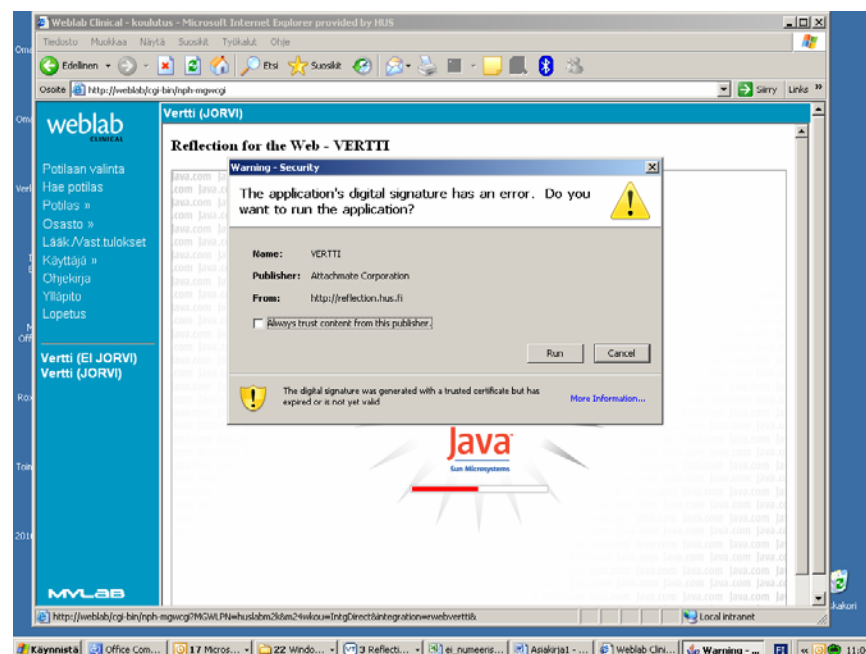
Weblab Clinical - koulutus - Microsoft Internet Explorer provided by HUS

Tiedosto Muokkaa Näytä Suosikit Työkalut Ohje

Edellinen Etsi Suosikit

Osoite http://weblab/cgi-bin/nph-mgwcgi

Siirry Links

weblab CLINICAL

Potilaan valinta
Hae potilas
Potilas »
Osasto »
Lääk./Vast.tulokset
Käyttäjä »
Ohjekirja
Ylläpito
Lopetus

Vertti (EI JORVI)
Vertti (JORVI)

MYLAB

Vertti (JORVI)

Reflection for the Web - VERTTI

Warning - Security

The application's digital signature has an error. Do you want to run the application?

Name: VERTTI

Publisher: Attachmate Corporation

From: http://reflection.hus.fi

Always trust content from this publisher.

Run Cancel

The digital signature was generated with a trusted certificate but has expired or is not yet valid

More Information...

Java
Sun Microsystems

http://weblab/cgi-bin/nph-mgwcgi?MGWLPN=huslabm2k&m24wkou=IntgDirect&integration=webvertti&

Local intranet

Käynnistä Office Com... 17 Micros... 22 Windo... 3 Reflecti... ei_numeeris... Asiakirja1 - ... Weblab Clini... Warning - ...